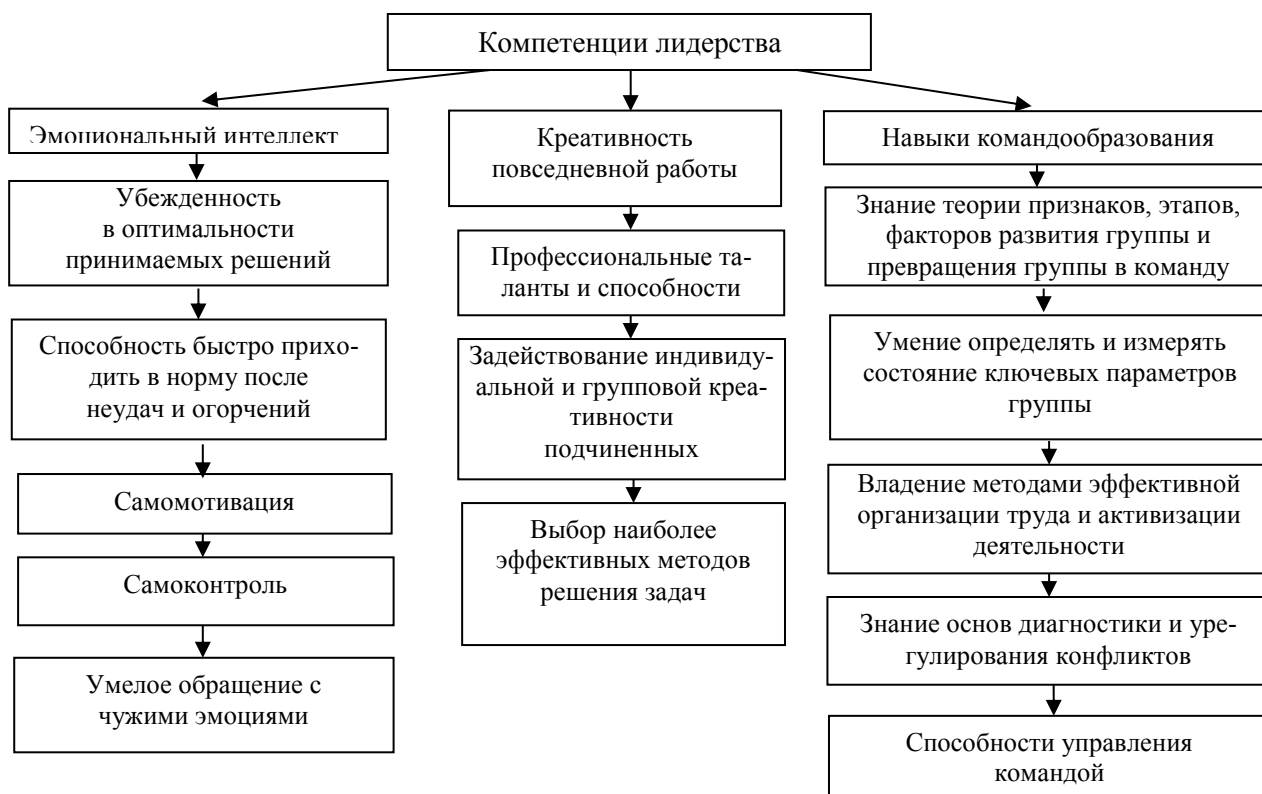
Компетенции лидерства

Эмоциональный интеллект

Убежденность в оптимальности принимаемых решений

Способность быстро приходить в норму после неудач и огорчений

Самомотивация

Самоконтроль

Умелое обращение с чужими эмоциями

Креативность повседневной работы

Профессиональные таланты и способности

Задействование индивидуальной и групповой креативности подчиненных

Выбор наиболее эффективных методов решения задач

Навыки командообразования

Знание теории признаков, этапов, факторов развития группы и превращения группы в команду

Умение определять и измерять состояние ключевых параметров группы

Владение методами эффективной организации труда и активизации деятельности

Знание основ диагностики и урегулирования конфликтов

Способности управления командой